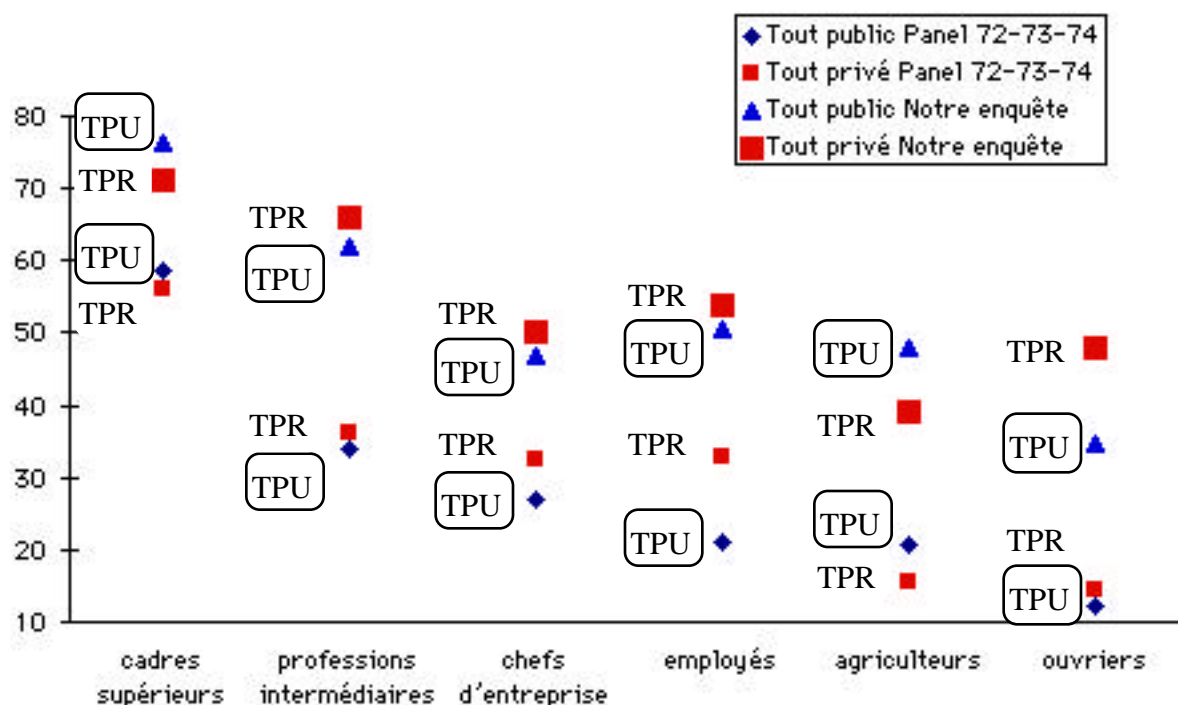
Tout public Panel 72-73-74
Tout privé Panel 72-73-74
Tout public Notre enquête
Tout privé Notre enquête

80
70
60
50
40
30
20
10

TPU
TPR
TPU
TPR

TPR
TPU
TPR
TPU

TPR
TPU
TPR
TPU

TPR
TPU
TPR
TPU

TPU
TPR
TPU
TPR

TPR
TPU
TPR
TPU

cadres supérieurs
professions intermédiaires
chefs d'entreprise
employés
agriculteurs
ouvriers